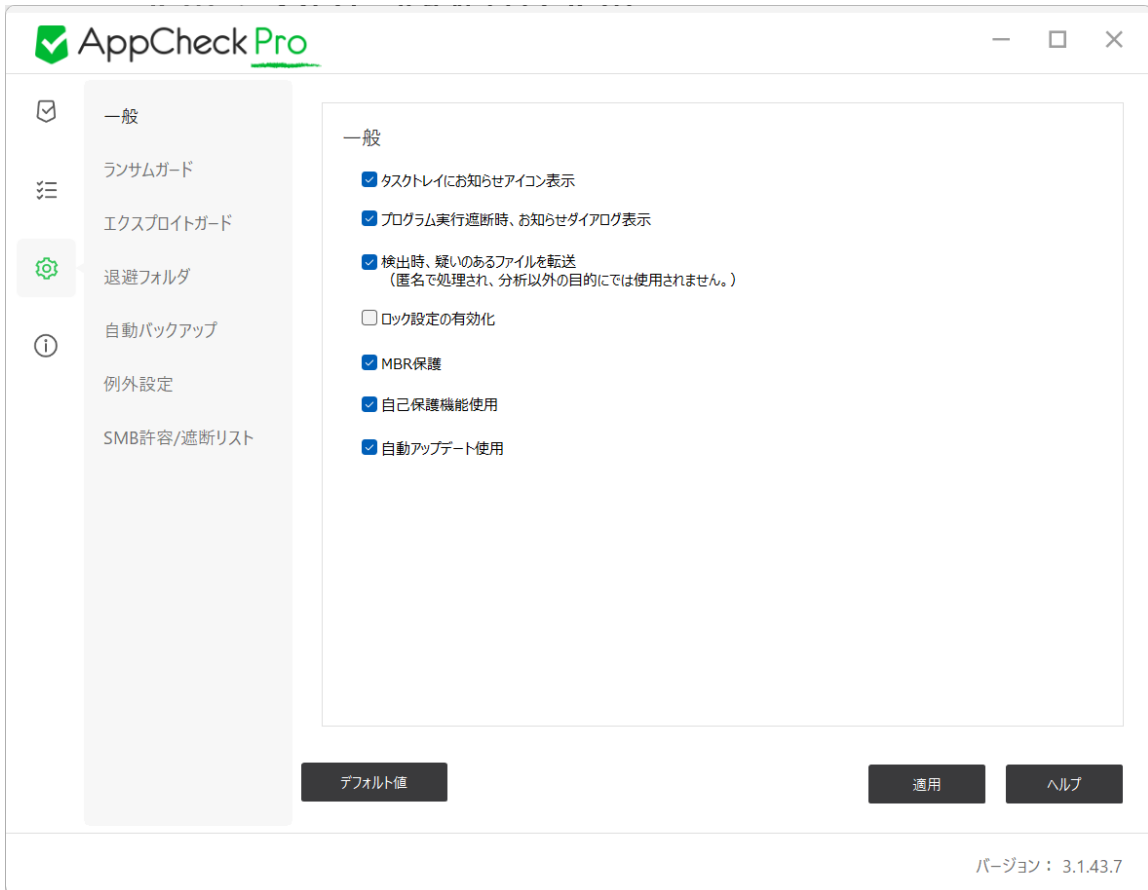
AppCheck Pro

一般
ランサムガード
エクスプロイトガード
退避フォルダ
自動バックアップ
例外設定
SMB許容/遮断リスト

一般

タスクトレイにお知らせアイコン表示

プログラム実行遮断時、お知らせダイアログ表示

検出時、疑いのあるファイルを転送
（匿名で処理され、分析以外の目的にでは使用されません。）

ロック設定の有効化

MBR保護

自己保護機能使用

自動アップデート使用

デフォルト値

適用

ヘルプ

バージョン： 3.1.43.7